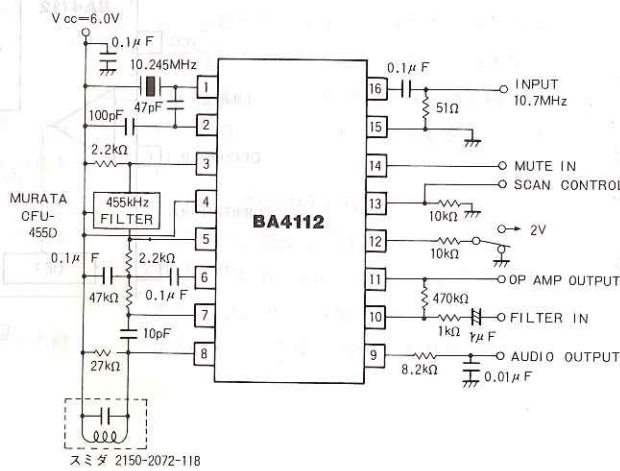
V cc=6.0V
0.1μF
10.245MHz
47pF
100pF
2.2kΩ
MURATA CFU-455D
455kHz FILTER
0.1μF
47kΩ
2.2kΩ
0.1μF
10pF
27kΩ
スミダ 2150-2072-118
BA4112
1
2
3
4
5
6
7
8
16
15
14
13
12
11
10
9
0.1μF
INPUT 10.7MHz
51Ω
MUTE IN
SCAN CONTROL
10kΩ
10kΩ
2V
OP AMP OUTPUT
470kΩ
1kΩ
FILTER IN
1μF
AUDIO OUTPUT
8.2kΩ
0.01μF